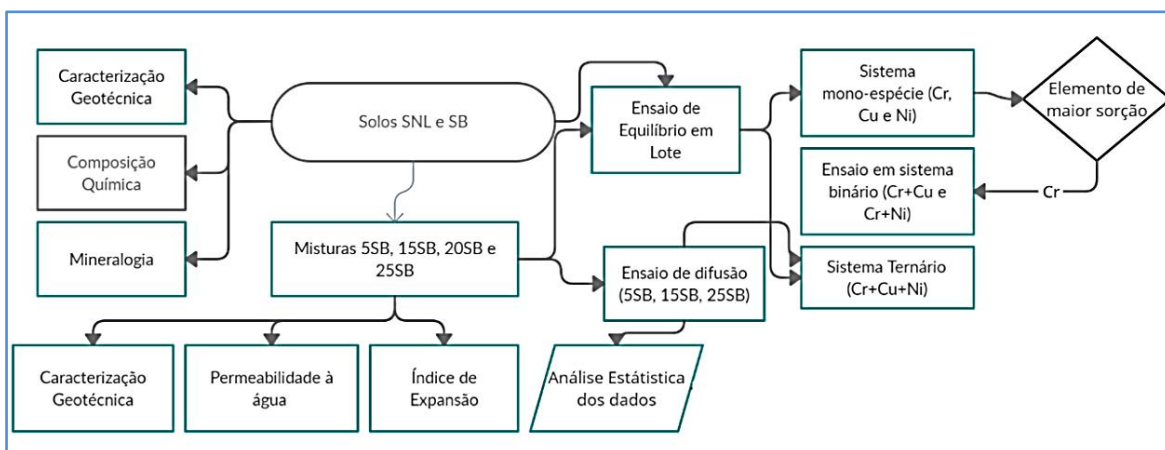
Caracterização Geotécnica

Composição Química

Mineralogia

Solos SNL e SB

Misturas 5SB, 15SB, 20SB e 25SB

Ensaio de Equilíbrio em Lote

Ensaio de difusão (5SB, 15SB, 25SB)

Sistema mono-espécie (Cr, Cu e Ni)

Elemento de maior sorção

Ensaio em sistema binário (Cr+Cu e Cr+Ni)

Cr

Sistema Ternário (Cr+Cu+Ni)

Caracterização Geotécnica

Permeabilidade à água

Índice de Expansão

Análise Estática dos dados